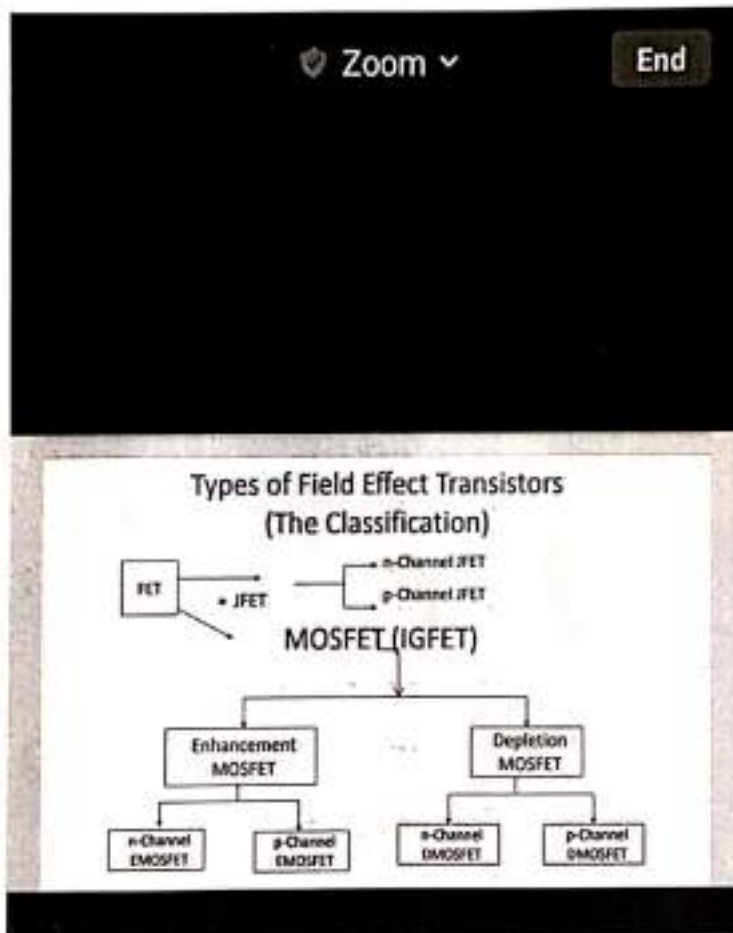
Zoom

End

Types of Field Effect Transistors
(The Classification)

FET

JFET

n-Channel JFET

p-Channel JFET

MOSFET (IGFET)

Enhancement MOSFET

Depletion MOSFET

n-Channel EMOSFET

p-Channel EMOSFET

n-Channel DMOSFET

p-Channel DMOSFET